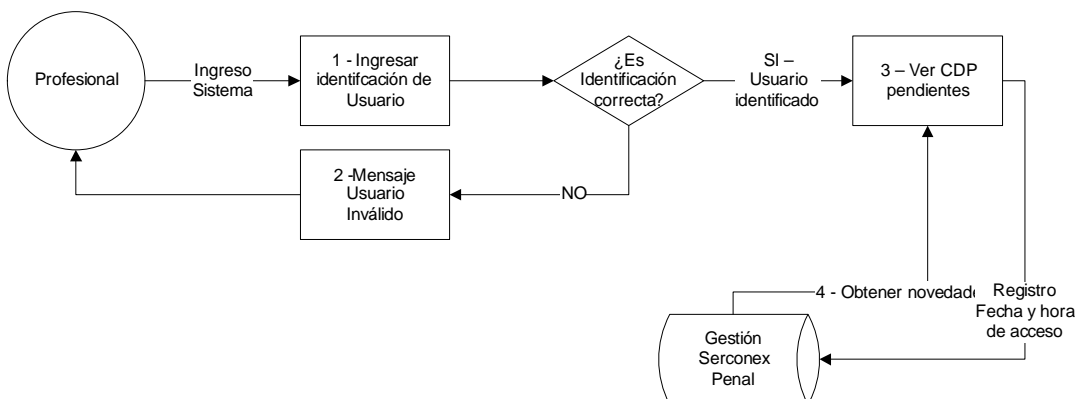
Profesional

Ingreso Sistema

1 - Ingresar identifcación de Usuario

¿Es Identificación correcta?

SI – Usuario identificado

3 – Ver CDP pendientes

2 -Mensaje Usuario Inválido

NO

4 - Obtener novedade

Registro Fecha y hora de acceso

Gestión Serconex Penal